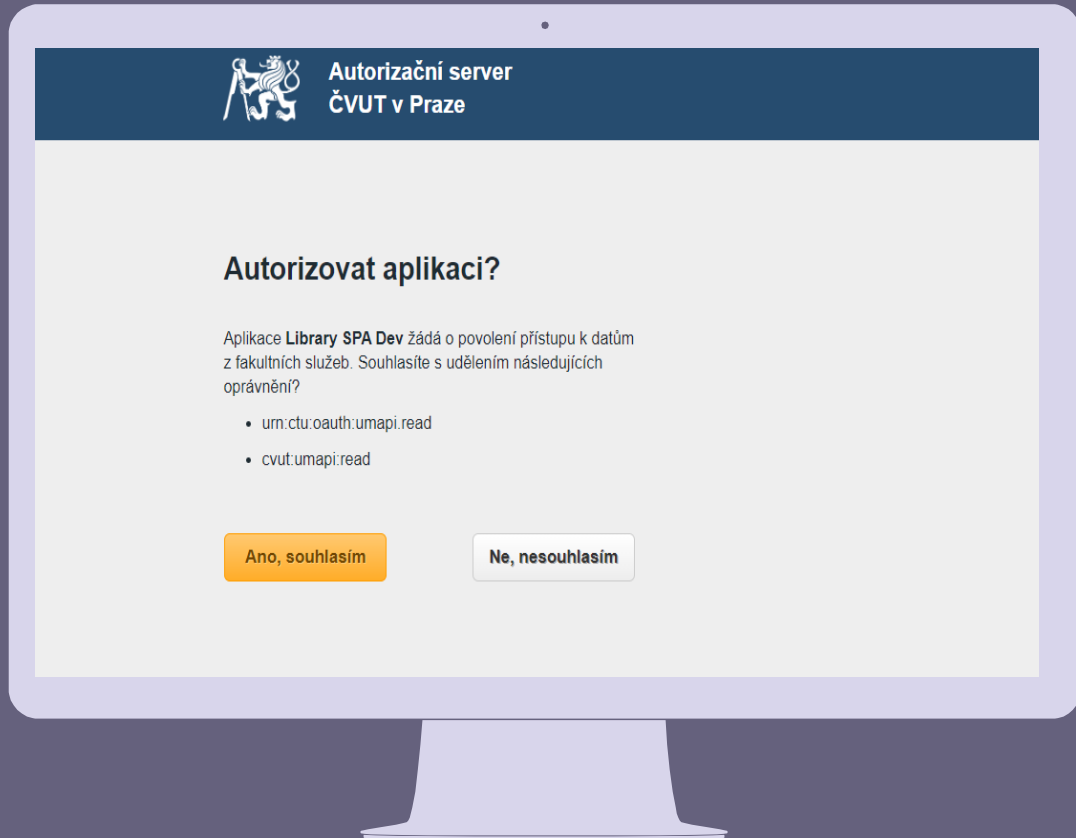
Autorizační server
ČVUT v Praze

Autorizovat aplikaci?

Aplikace **Library SPA Dev** žádá o povolení přístupu k datům z fakultních služeb. Souhlasíte s udělením následujících oprávnění?

- urn:ctu:oauth:umapi.read
- cvut:umapi:read

Ano, souhlasím

Ne, nesouhlasím